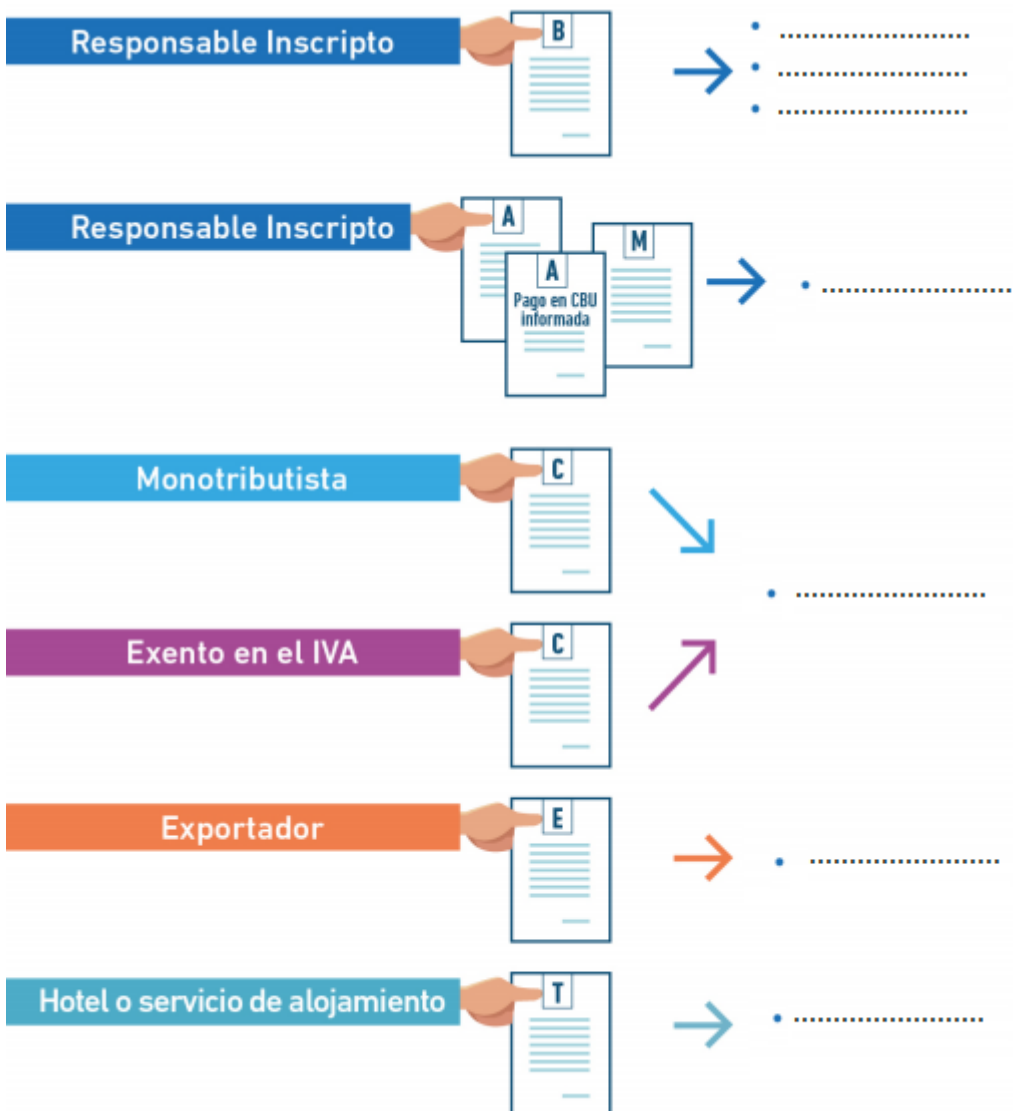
Responsable Inscripto

B

• ..............................
• ..............................
• ..............................

Responsable Inscripto

A

A
Pago en CBU informada

M

• ..............................

Monotributista

C

Exento en el IVA

C

• ..............................

Exportador

E

• ..............................

Hotel o servicio de alojamiento

T

• ..............................